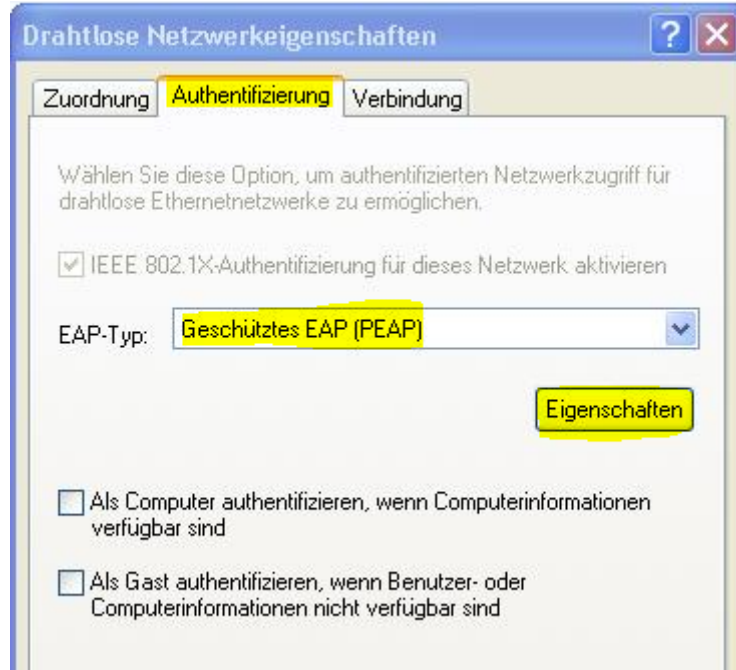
Drahtlose Netzwerkeigenschaften

?

Zuordnung
Authentifizierung
Verbindung

Wählen Sie diese Option, um authentifizierten Netzwerkzugriff für drahtlose Ethernetnetzwerke zu ermöglichen.

IEEE 802.1X-Authentifizierung für dieses Netzwerk aktivieren

EAP-Typ: Geschütztes EAP (PEAP)

Eigenschaften

Als Computer authentifizieren, wenn Computerinformationen verfügbar sind

Als Gast authentifizieren, wenn Benutzer- oder Computerinformationen nicht verfügbar sind